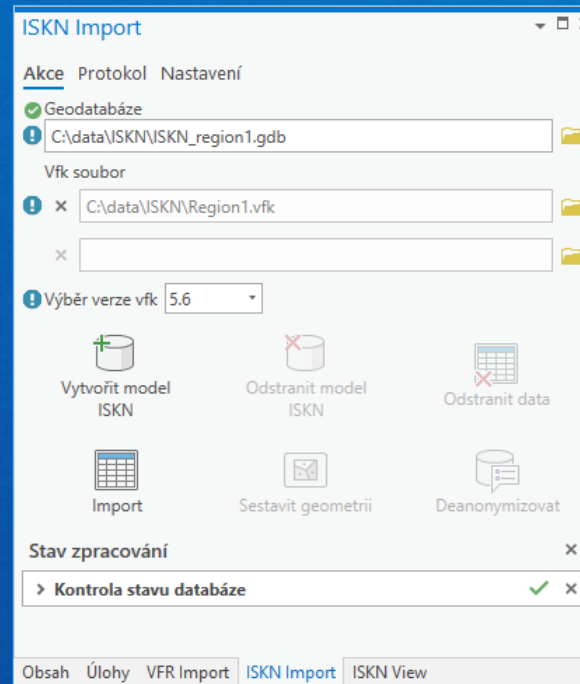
ISKN Import

Akce Protokol Nastavení

Geodatabáze

C:\data\ISKN\ISKN_region1.gdb

Vfk soubor

C:\data\ISKN\Region1.vfk

Výběr verze vfk 5.6

Vytvořit model ISKN

Odstranit model ISKN

Odstranit data

Import

Sestavit geometrii

Deanonymizovat

Stav zpracování

Kontrola stavu databáze

Obsah Úlohy VFR Import ISKN Import ISKN View